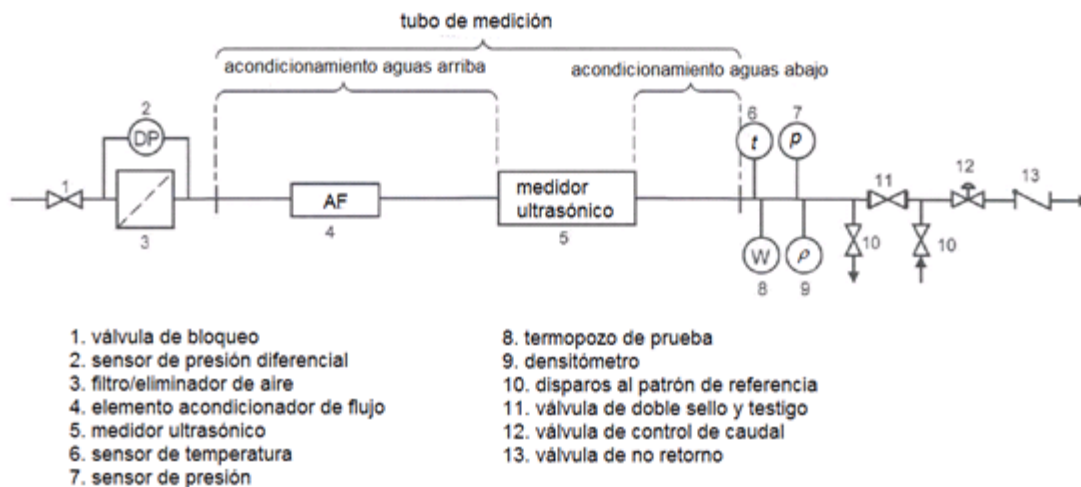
tubo de medición

acondicionamiento aguas arriba

acondicionamiento aguas abajo

2
DP

1

3

AF
4

medidor ultrasónico
5

6
$t$

7
$p$

W
8

$\rho$
9

10

11

10

12

13

1. válvula de bloqueo
2. sensor de presión diferencial
3. filtro/eliminador de aire
4. elemento acondicionador de flujo
5. medidor ultrasónico
6. sensor de temperatura
7. sensor de presión

8. termopozo de prueba
9. densitómetro
10. disparos al patrón de referencia
11. válvula de doble sello y testigo
12. válvula de control de caudal
13. válvula de no retorno